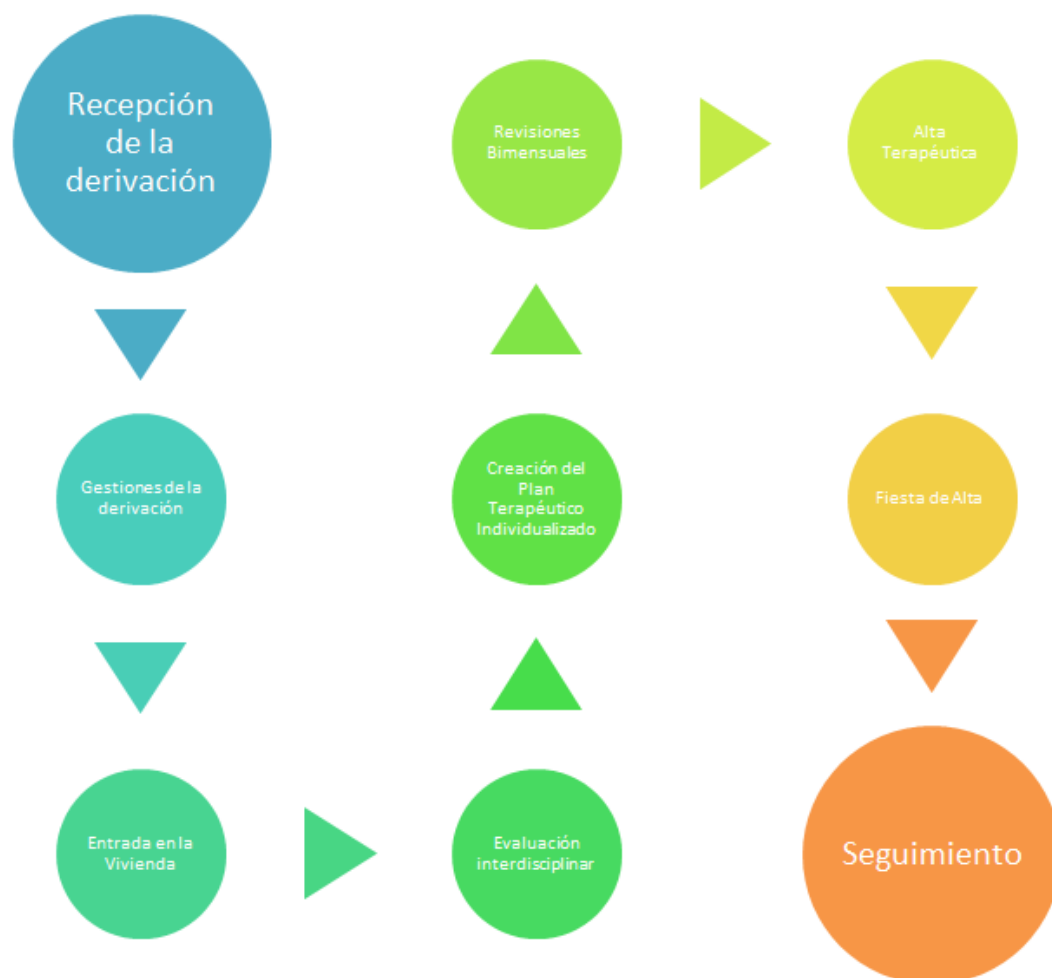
Recepción de la derivación

Gestiones de la derivación

Entrada en la Vivienda

Evaluación interdisciplinar

Creación del Plan Terapéutico Individualizado

Revisiones Bimensuales

Alta Terapéutica

Fiesta de Alta

Seguimiento